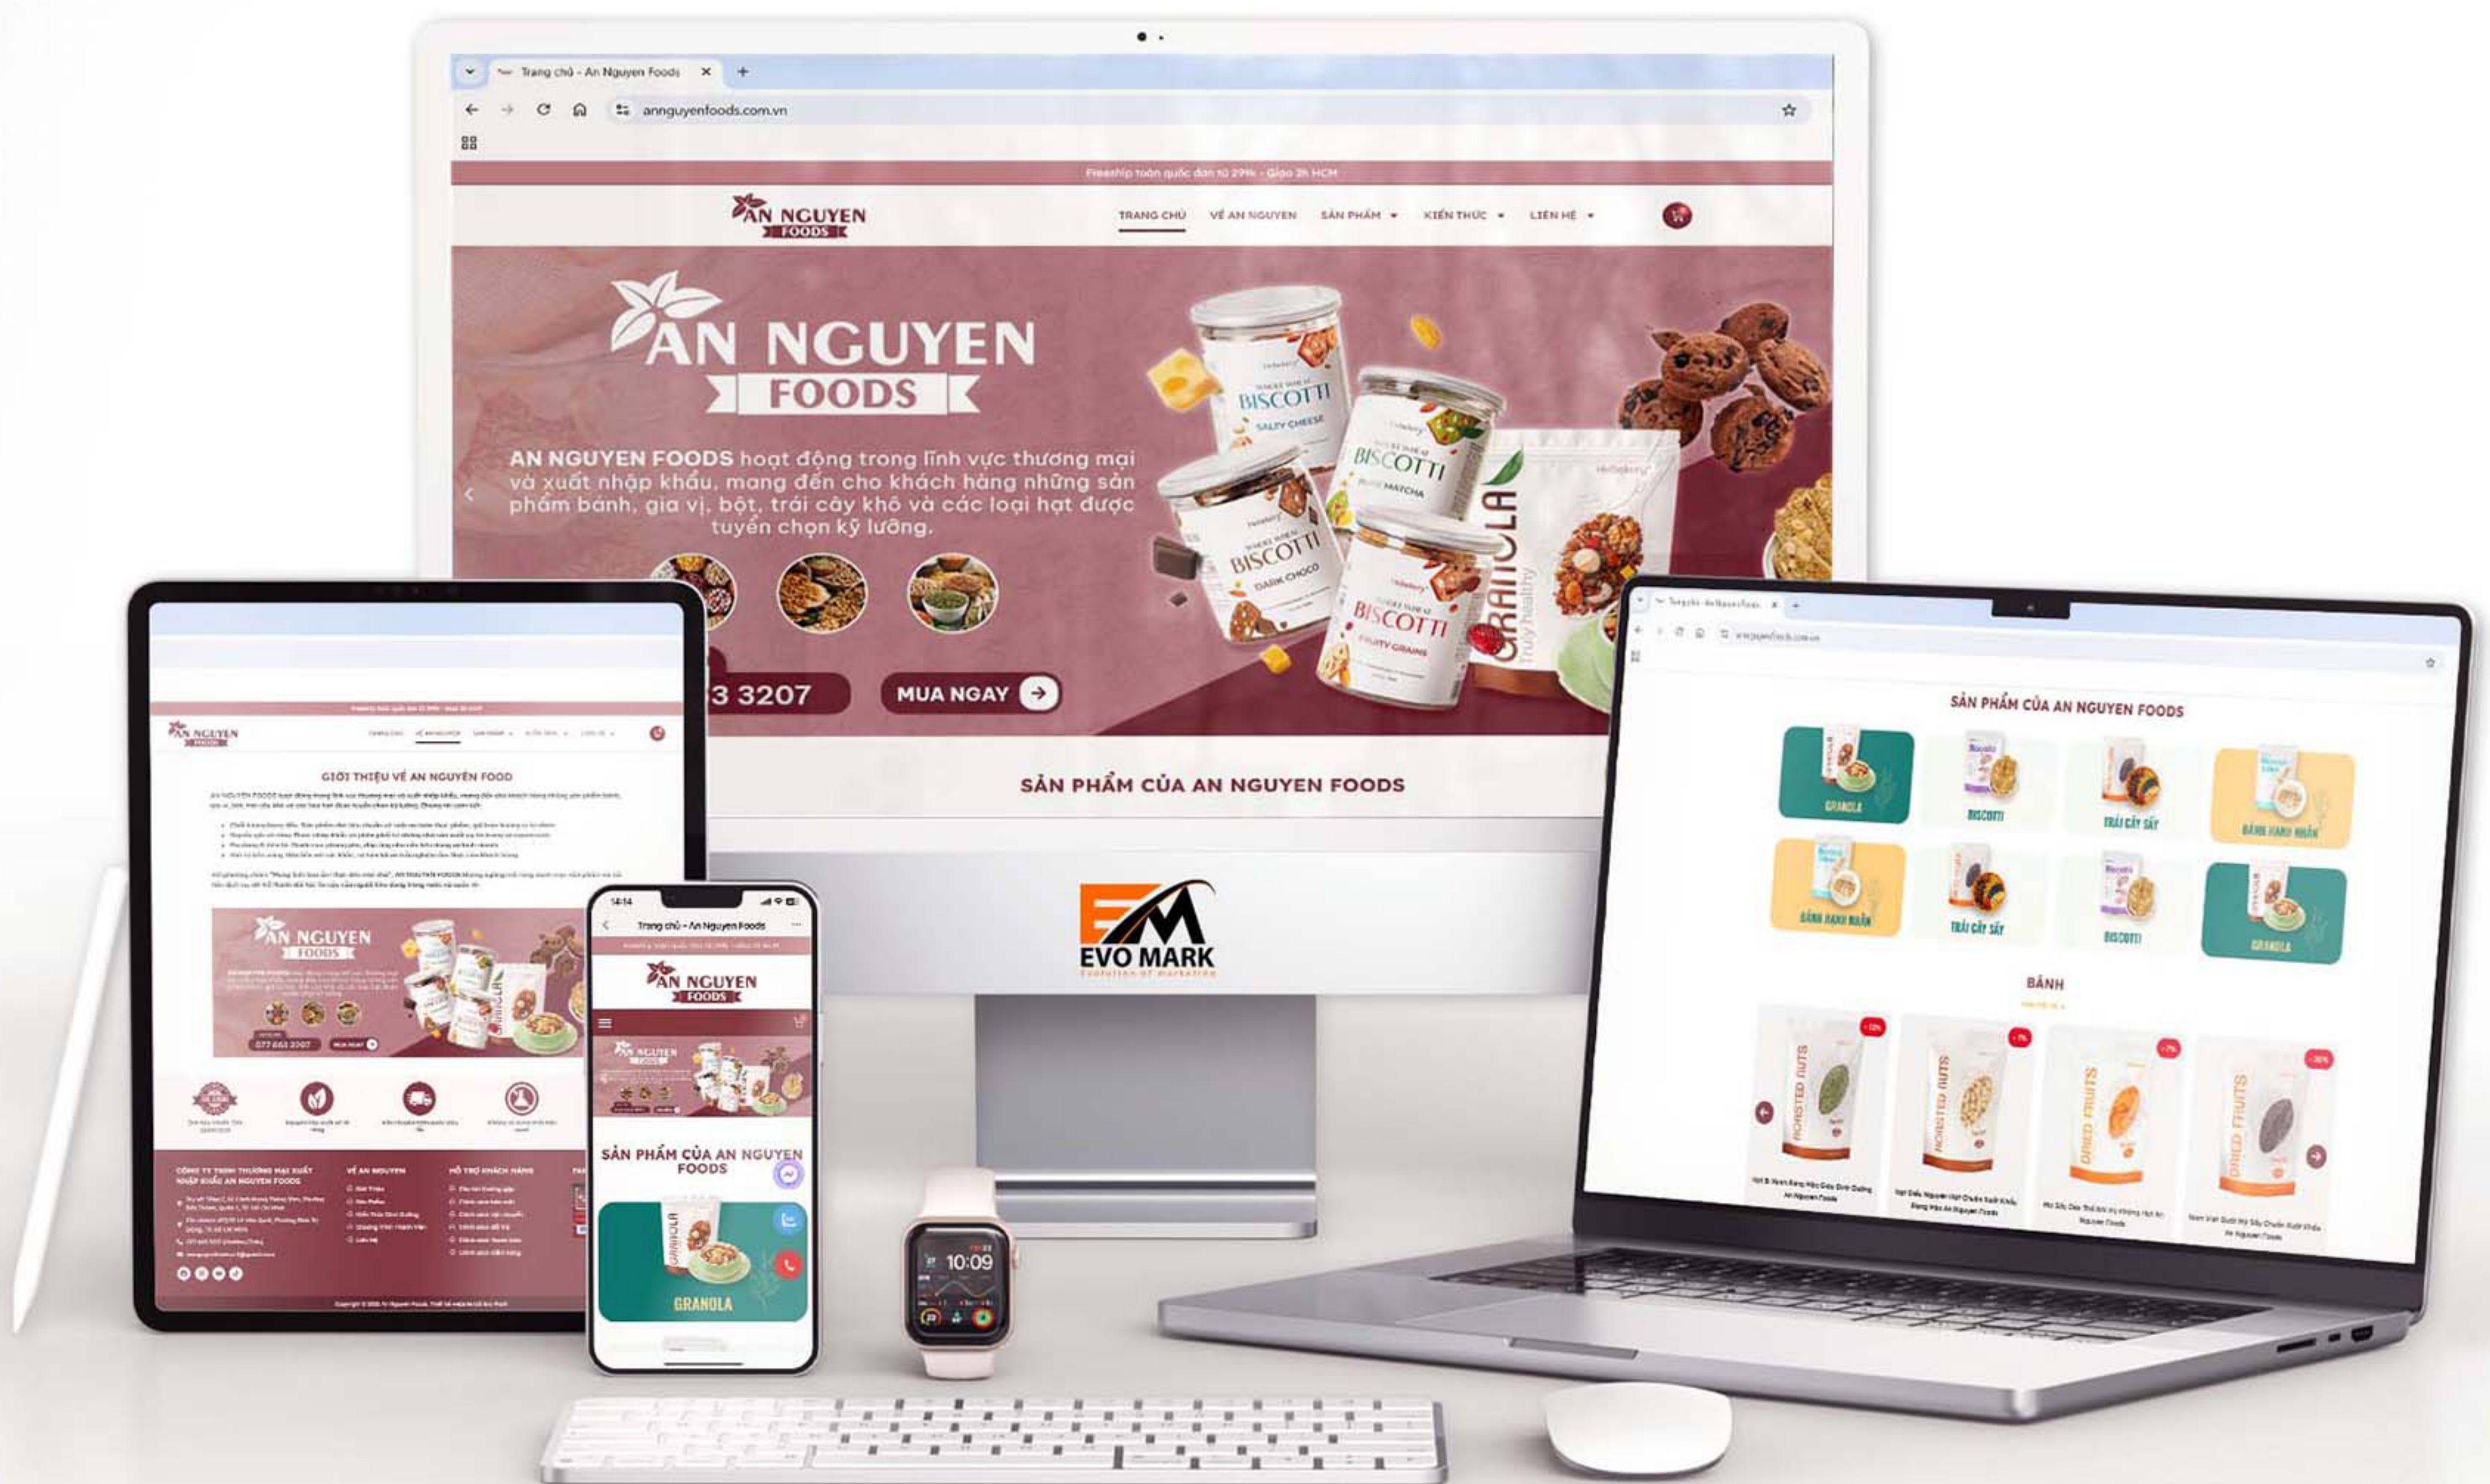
Trang chủ - An Nguyen Foods

annguyenfoods.com.vn

Freeship toàn quốc đơn từ 299k - Giao 2h HCM

AN NGUYEN FOODS

TRANG CHỦ VỀ AN NGUYEN SẢN PHẨM KIẾN THỨC LIÊN HỆ

AN NGUYEN FOODS

AN NGUYEN FOODS hoạt động trong lĩnh vực thương mại và xuất nhập khẩu, mang đến cho khách hàng những sản phẩm bánh, gia vị, bột, trái cây khô và các loại hạt được tuyển chọn kỹ lưỡng.

BISCOTTI SALTY CHEESE

BISCOTTI MATCHA

BISCOTTI DARK CHOCO

BISCOTTI FRUITY GRAINS

GRANOLA Truly healthy

3 3207

MUA NGAY

SẢN PHẨM CỦA AN NGUYEN FOODS

EVO MARK

GIỚI THIỆU VỀ AN NGUYÊN FOOD

AN NGUYEN FOODS

077 663 3207

MUA NGAY

14:14

Trang chủ - An Nguyen Foods

AN NGUYEN FOODS

SẢN PHẨM CỦA AN NGUYEN FOODS

GRANOLA

10:09

SẢN PHẨM CỦA AN NGUYEN FOODS

GRANOLA

BISCOTTI

TRÁI CÂY SẤY

BÁNH HẠNH NHÂN

BÁNH HẠNH NHÂN

TRÁI CÂY SẤY

BISCOTTI

GRANOLA

BÁNH

ROASTED NUTS

ROASTED NUTS

DRIED FRUITS

DRIED FRUITS